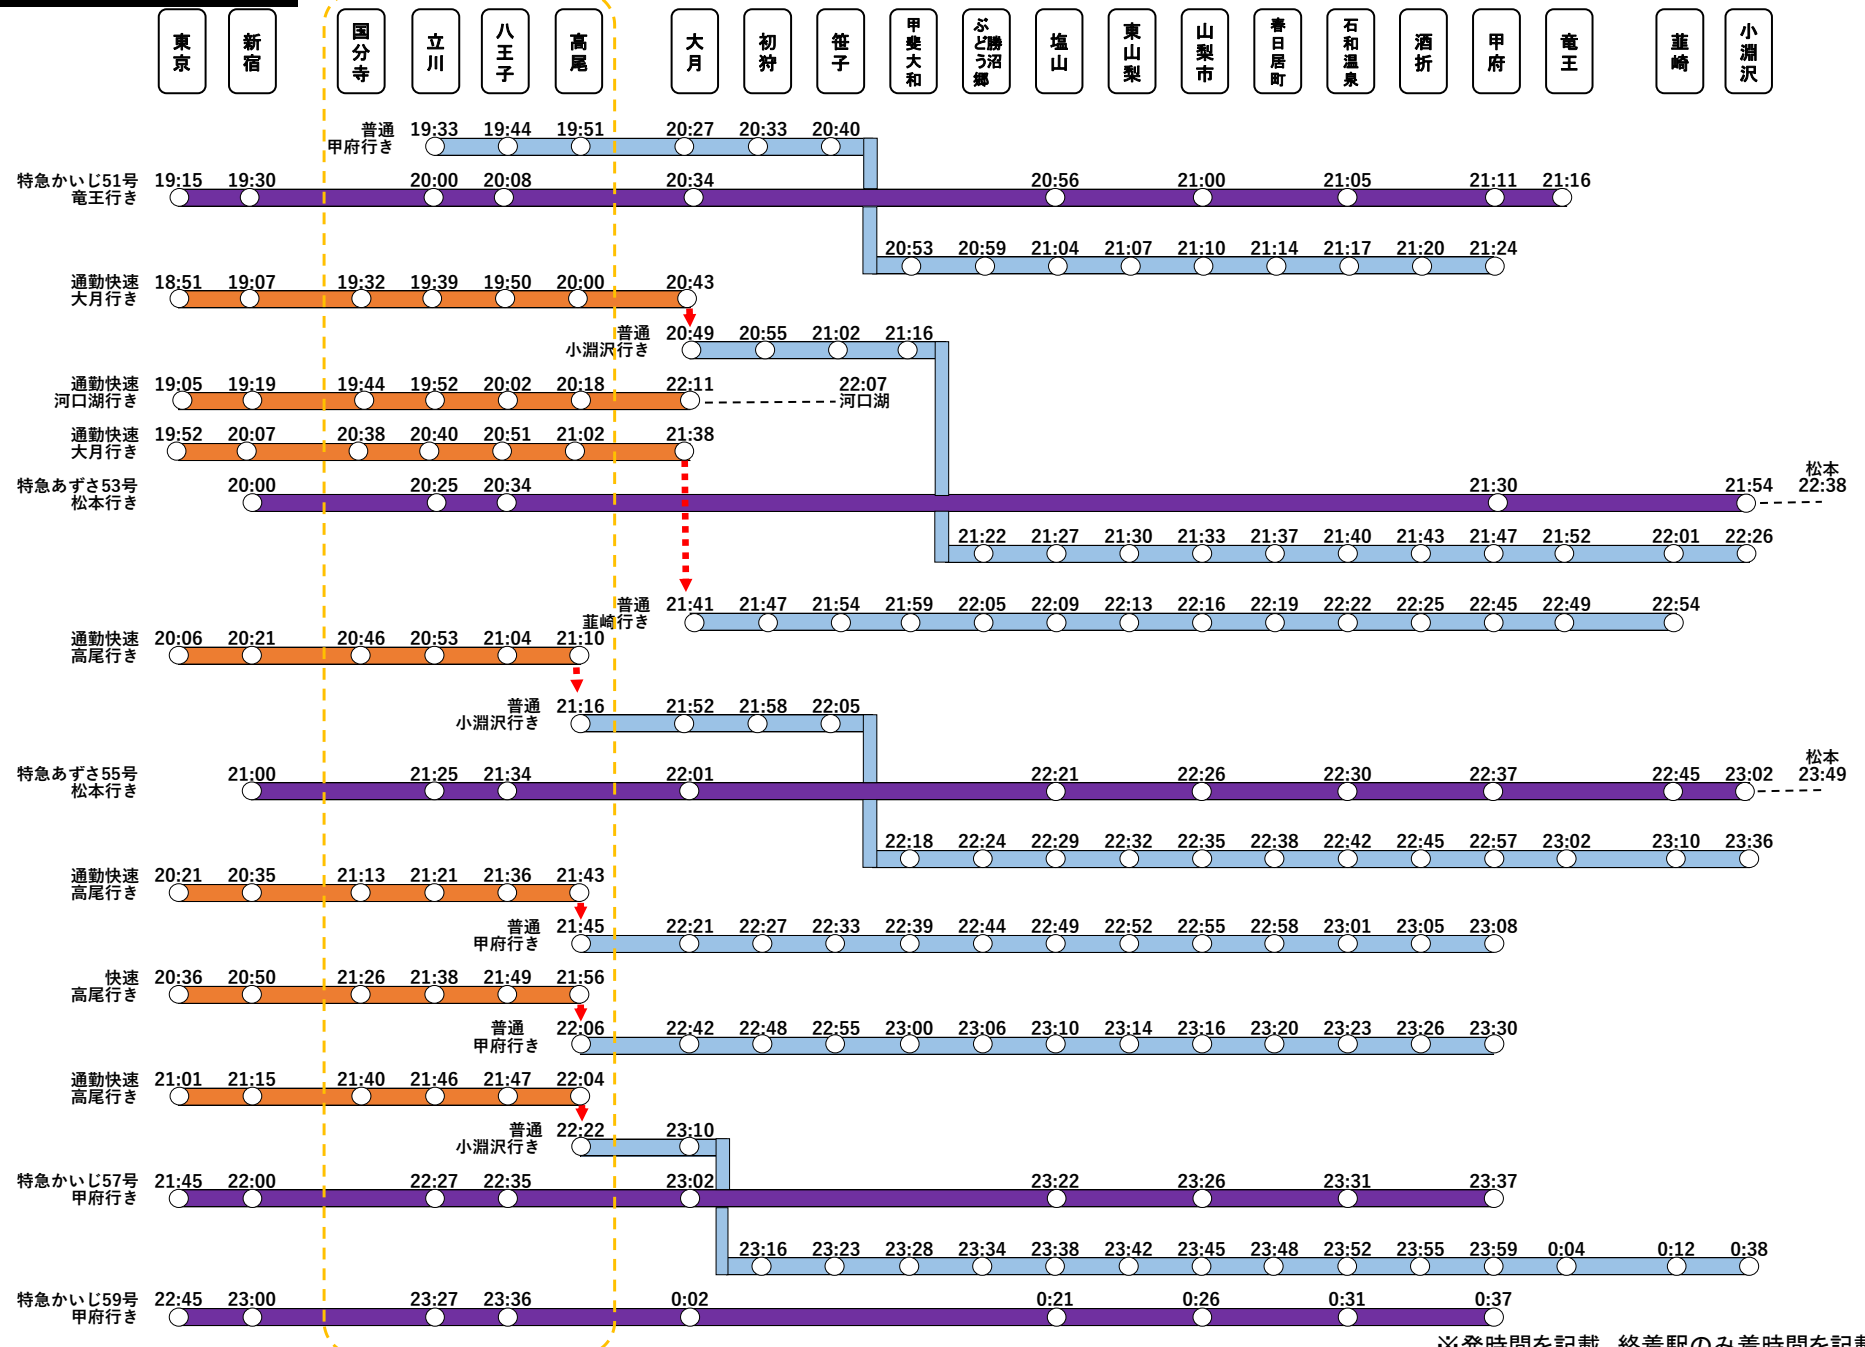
東京 新宿 国分寺 立川 八王子 高尾 大月 初狩 笹子 甲斐大和 ぶどう郷勝沼 塩山 東山梨 山梨市 春日居町 石和温泉 酒折 甲府 竜王 韮崎 小淵沢

普通 甲府行き 19:33 19:44 19:51 20:27 20:33 20:40

特急かいじ51号 竜王行き 19:15 19:30 20:00 20:08 20:34 20:56 21:00 21:05 21:11 21:16

20:53 20:59 21:04 21:07 21:10 21:14 21:17 21:20 21:24

通勤快速 大月行き 18:51 19:07 19:32 19:39 19:50 20:00 20:43

普通 小淵沢行き 20:49 20:55 21:02 21:16

通勤快速 河口湖行き 19:05 19:19 19:44 19:52 20:02 20:18 22:11 22:07 河口湖

通勤快速 大月行き 19:52 20:07 20:38 20:40 20:51 21:02 21:38

特急あずさ53号 松本行き 20:00 20:25 20:34 21:30 21:54 松本 22:38

21:22 21:27 21:30 21:33 21:37 21:40 21:43 21:47 21:52 22:01 22:26

普通 韮崎行き 21:41 21:47 21:54 21:59 22:05 22:09 22:13 22:16 22:19 22:22 22:25 22:45 22:49 22:54

通勤快速 高尾行き 20:06 20:21 20:46 20:53 21:04 21:10

普通 小淵沢行き 21:16 21:52 21:58 22:05

特急あずさ55号 松本行き 21:00 21:25 21:34 22:01 22:21 22:26 22:30 22:37 22:45 23:02 松本 23:49

22:18 22:24 22:29 22:32 22:35 22:38 22:42 22:45 22:57 23:02 23:10 23:36

通勤快速 高尾行き 20:21 20:35 21:13 21:21 21:36 21:43

普通 甲府行き 21:45 22:21 22:27 22:33 22:39 22:44 22:49 22:52 22:55 22:58 23:01 23:05 23:08

快速 高尾行き 20:36 20:50 21:26 21:38 21:49 21:56

普通 甲府行き 22:06 22:42 22:48 22:55 23:00 23:06 23:10 23:14 23:16 23:20 23:23 23:26 23:30

通勤快速 高尾行き 21:01 21:15 21:40 21:46 21:47 22:04

普通 小淵沢行き 22:22 23:10

特急かいじ57号 甲府行き 21:45 22:00 22:27 22:35 23:02 23:22 23:26 23:31 23:37

23:16 23:23 23:28 23:34 23:38 23:42 23:45 23:48 23:52 23:55 23:59 0:04 0:12 0:38

特急かいじ59号 甲府行き 22:45 23:00 23:27 23:36 0:02 0:21 0:26 0:31 0:37

※発時間を記載 終着駅のみ着時間を記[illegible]